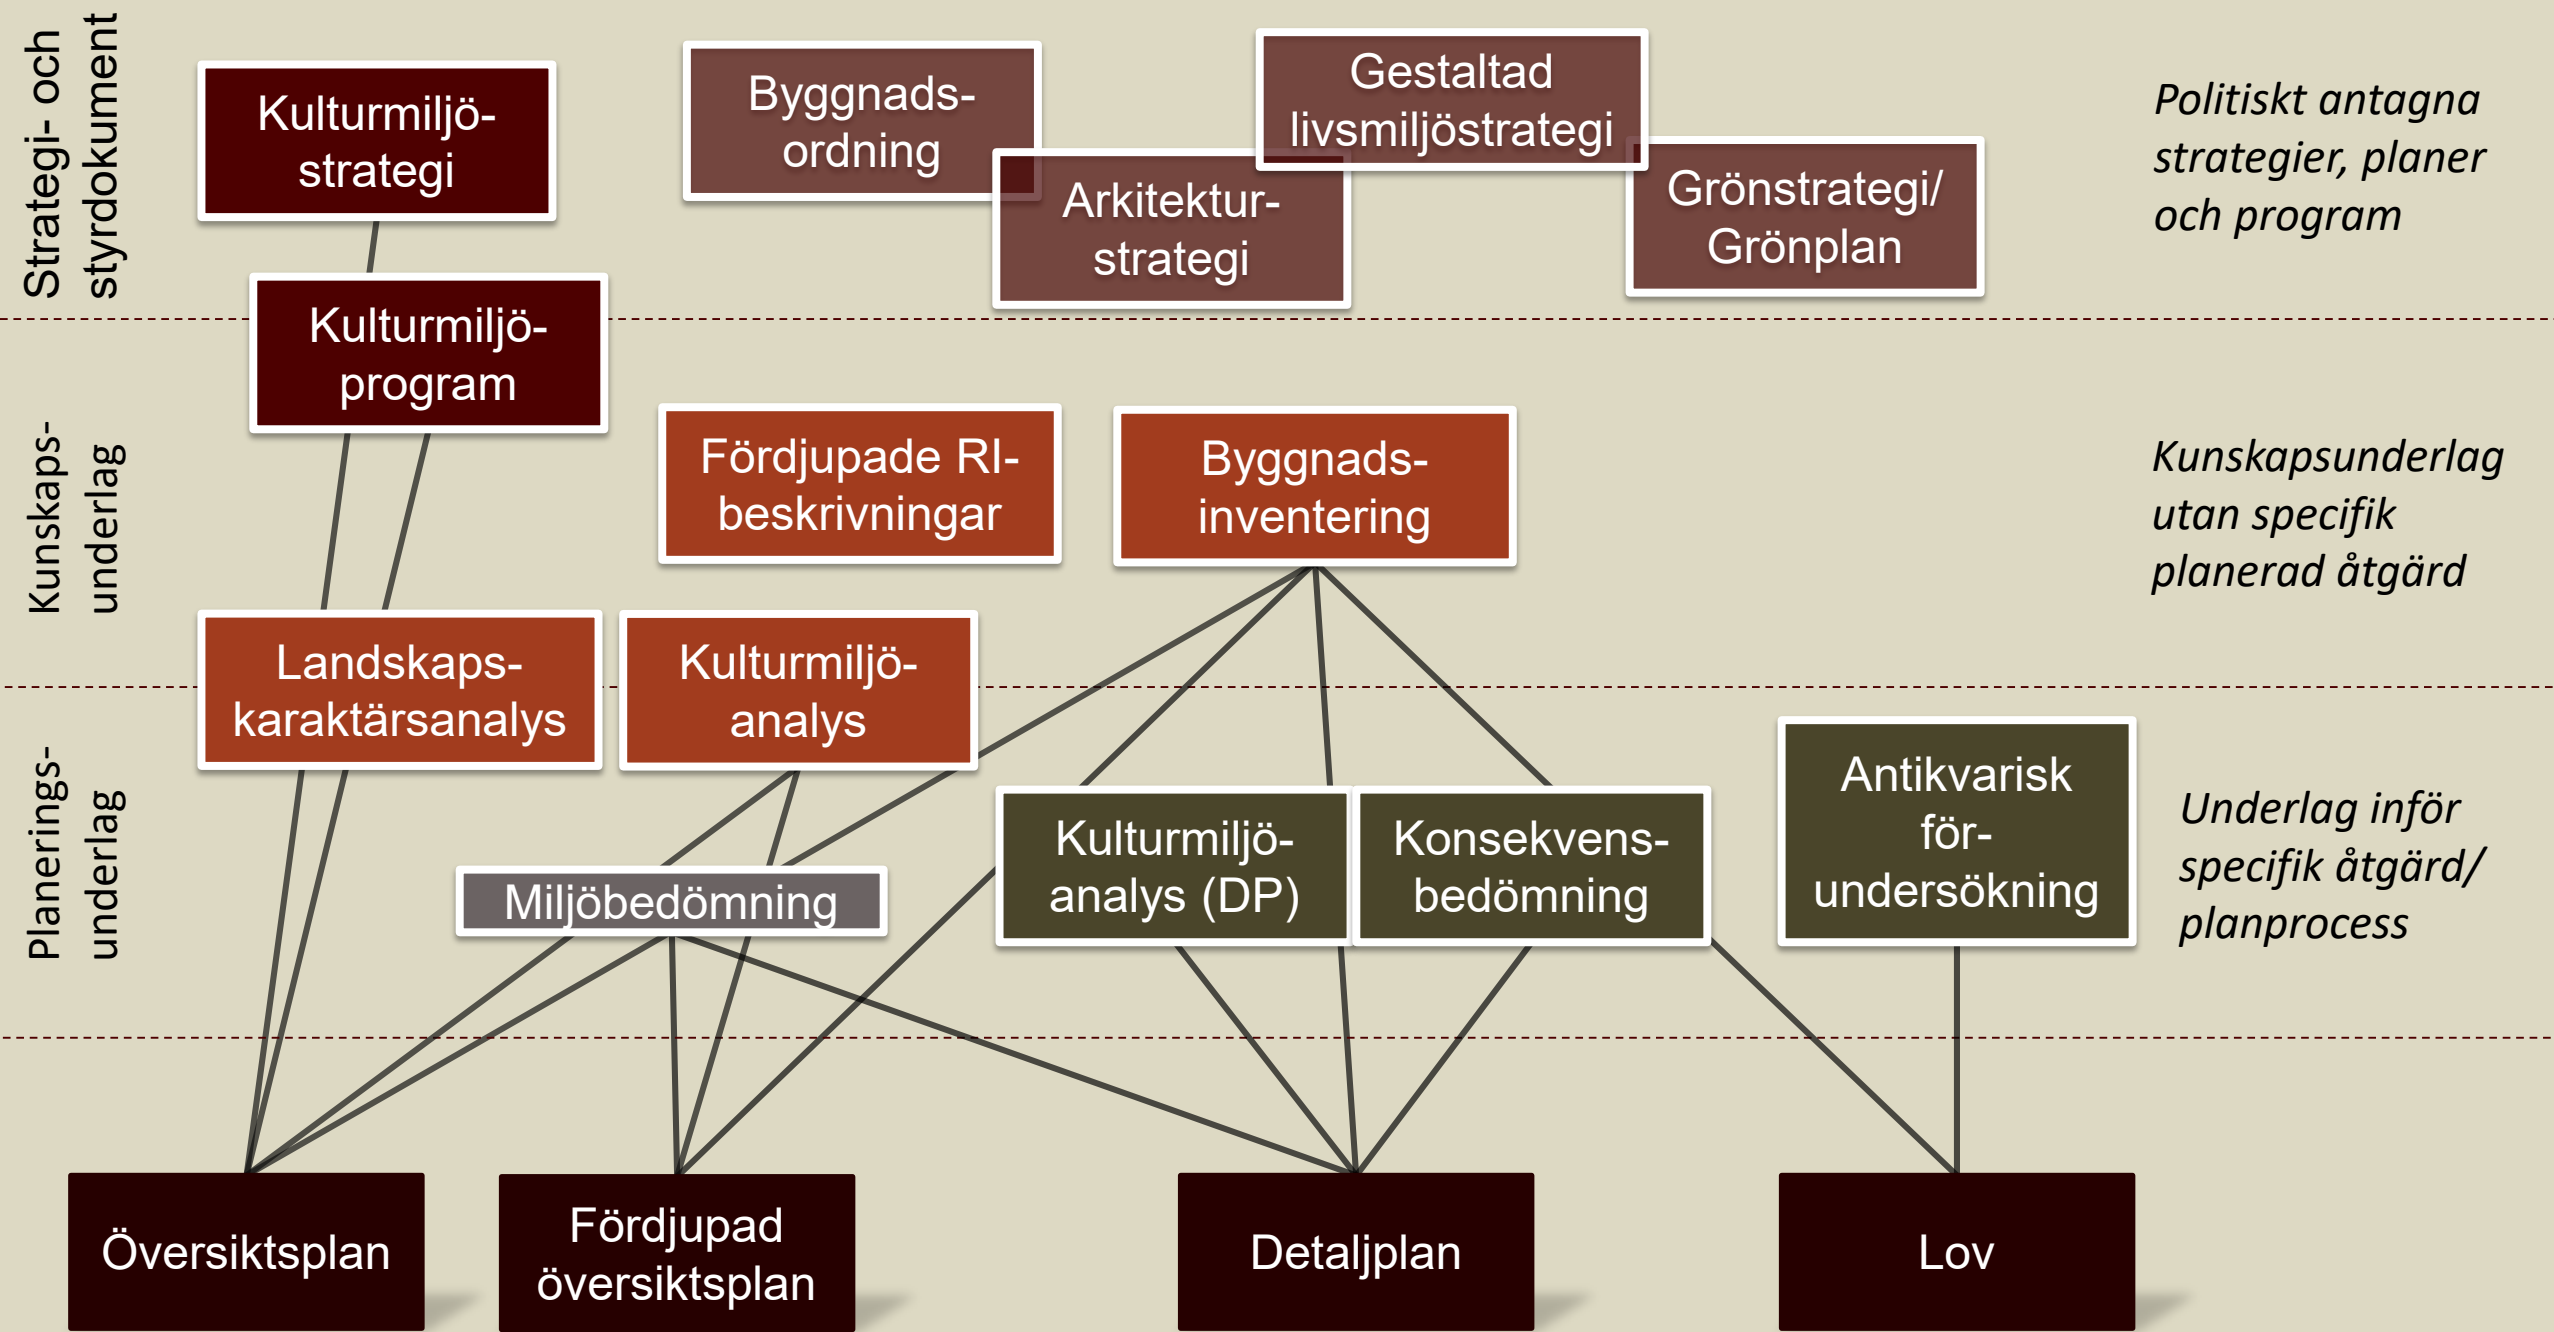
Strategi- och styrdokument

Kulturmiljöstrategi

Byggnadsordning

Gestaltad livsmiljöstrategi

Arkitekturstrategi

Grönstrategi/ Grönplan

Politiskt antagna strategier, planer och program

Kunskapsunderlag

Kulturmiljöprogram

Fördjupade RI-beskrivningar

Byggnadsinventering

Kunskapsunderlag utan specifik planerad åtgärd

Landskapskaraktärsanalys

Kulturmiljöanalys

Planeringsunderlag

Miljöbedömning

Kulturmiljöanalys (DP)

Konsekvensbedömning

Antikvarisk förundersökning

Underlag inför specifik åtgärd/ planprocess

Översiktsplan

Fördjupad översiktsplan

Detaljplan

Lov